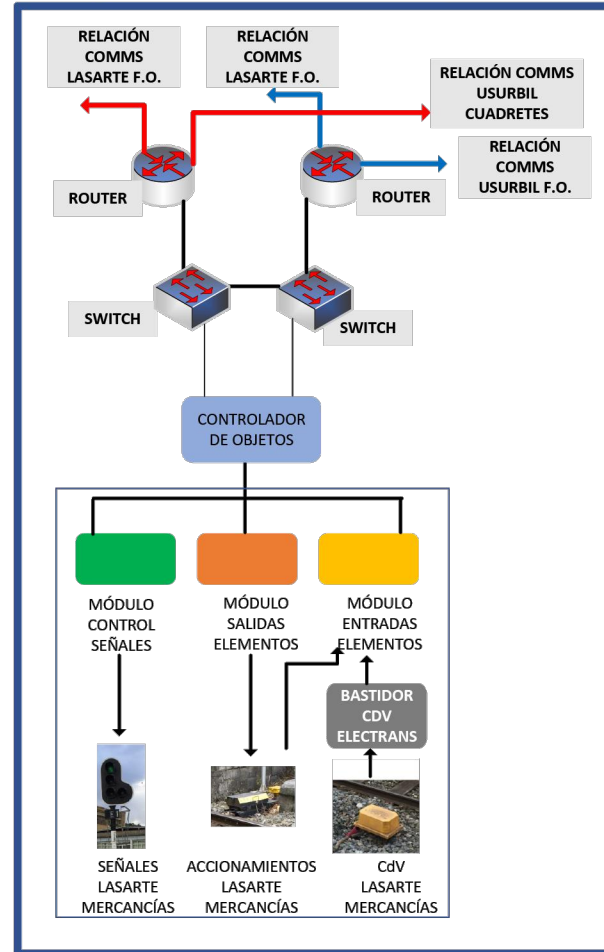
RELACIÓN COMMS LASARTE F.O.

RELACIÓN COMMS LASARTE F.O.

RELACIÓN COMMS USURBIL CUADRETES

RELACIÓN COMMS USURBIL F.O.

ROUTER

ROUTER

SWITCH

SWITCH

CONTROLADOR DE OBJETOS

MÓDULO CONTROL SEÑALES

MÓDULO SALIDAS ELEMENTOS

MÓDULO ENTRADAS ELEMENTOS

BASTIDOR CDV ELECTRANS

SEÑALES LASARTE MERCANCÍAS

ACCIONAMIENTOS LASARTE MERCANCÍAS

CdV LASARTE MERCANCÍAS